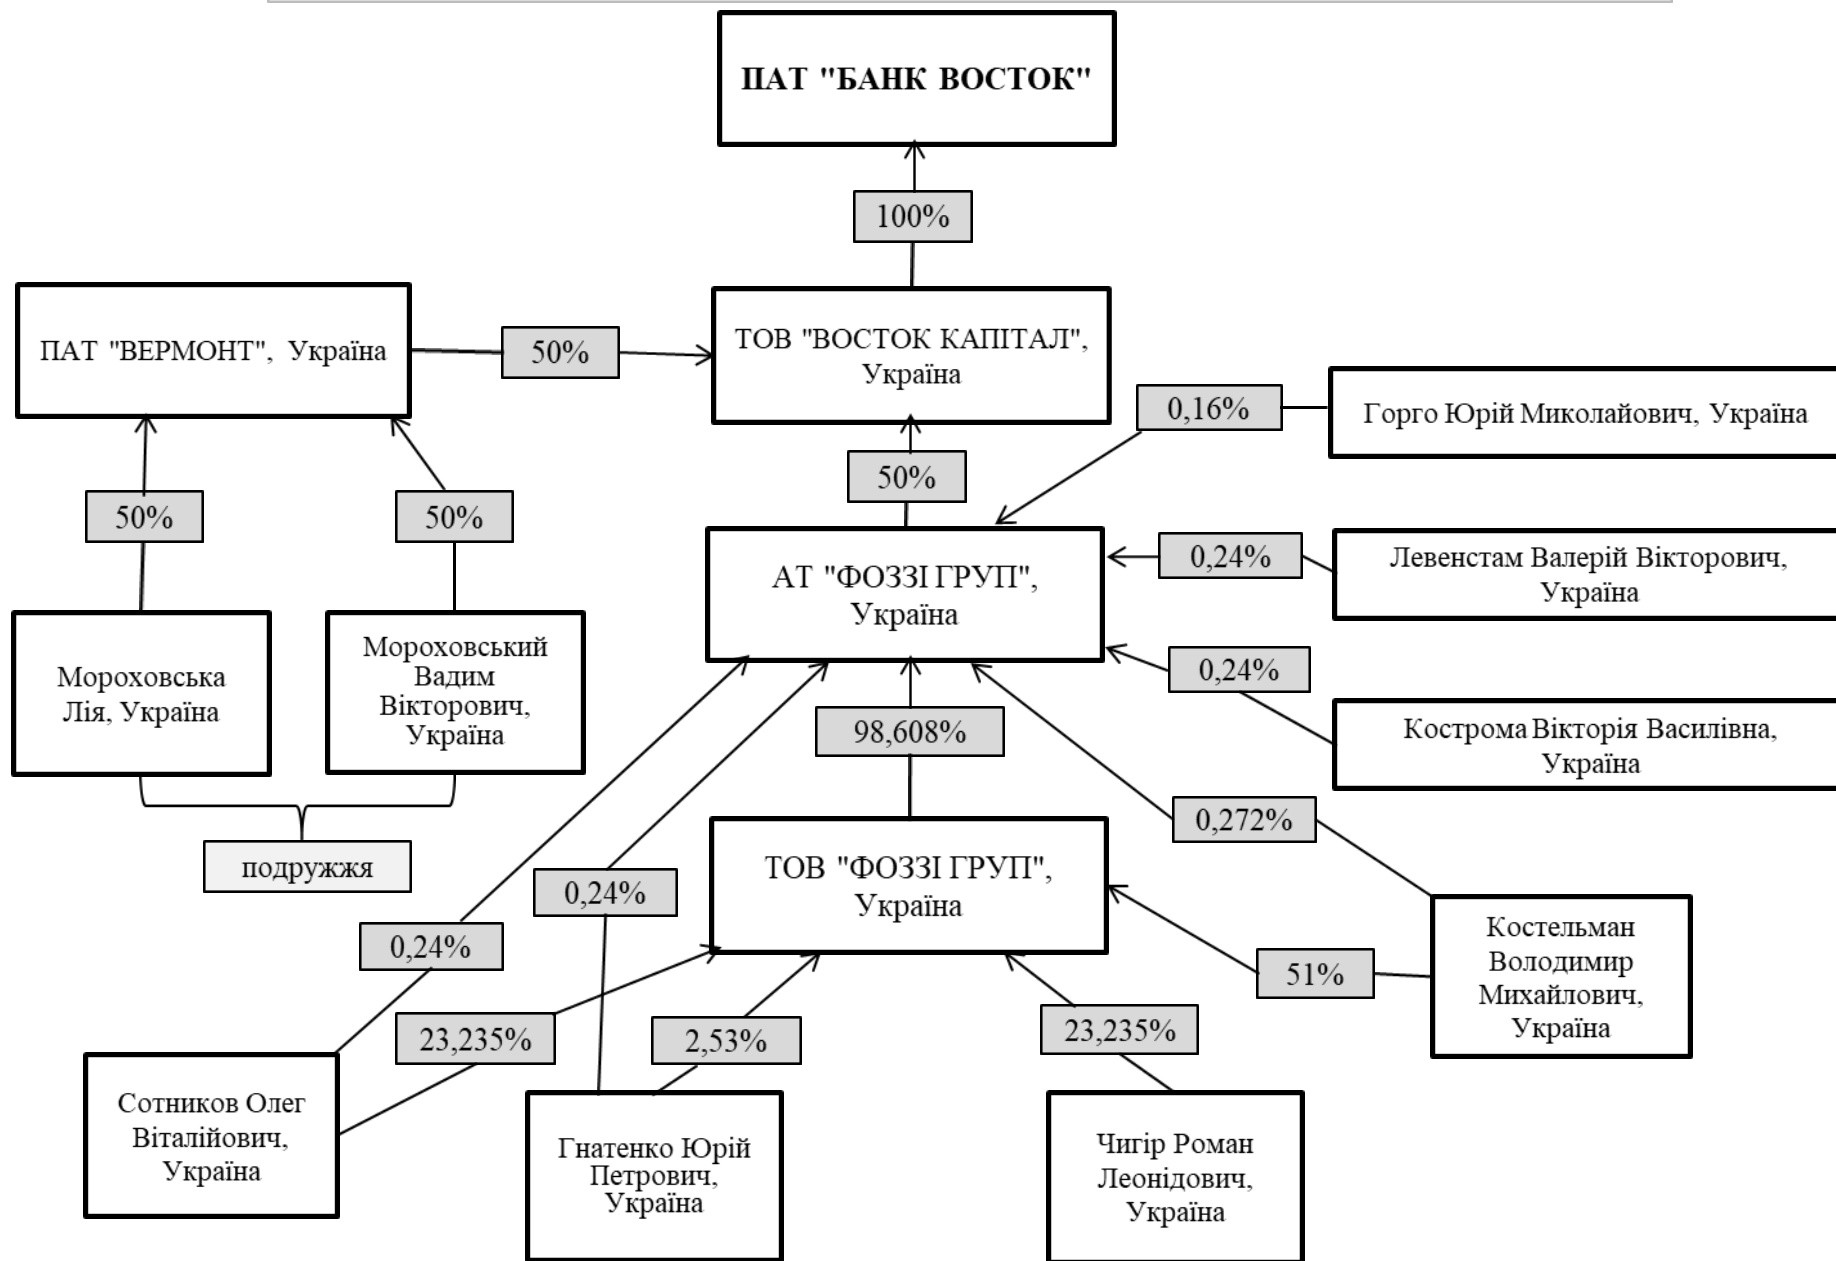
ПАТ "БАНК ВОСТОК"

100%

ПАТ "ВЕРМОНТ", Україна

50%

ТОВ "ВОСТОК КАПІТАЛ", Україна

0,16%

Горго Юрій Миколайович, Україна

50%

50%

50%

АТ "ФОЗЗІ ГРУП", Україна

0,24%

Левенстам Валерій Вікторович, Україна

0,24%

Кострома Вікторія Василівна, Україна

Мороховська Лія, Україна

Мороховський Вадим Вікторович, Україна

98,608%

0,272%

подружжя

0,24%

ТОВ "ФОЗЗІ ГРУП", Україна

Костельман Володимир Михайлович, Україна

0,24%

51%

23,235%

2,53%

23,235%

Сотников Олег Віталійович, Україна

Гнатенко Юрій Петрович, Україна

Чигір Роман Леонідович, Україна